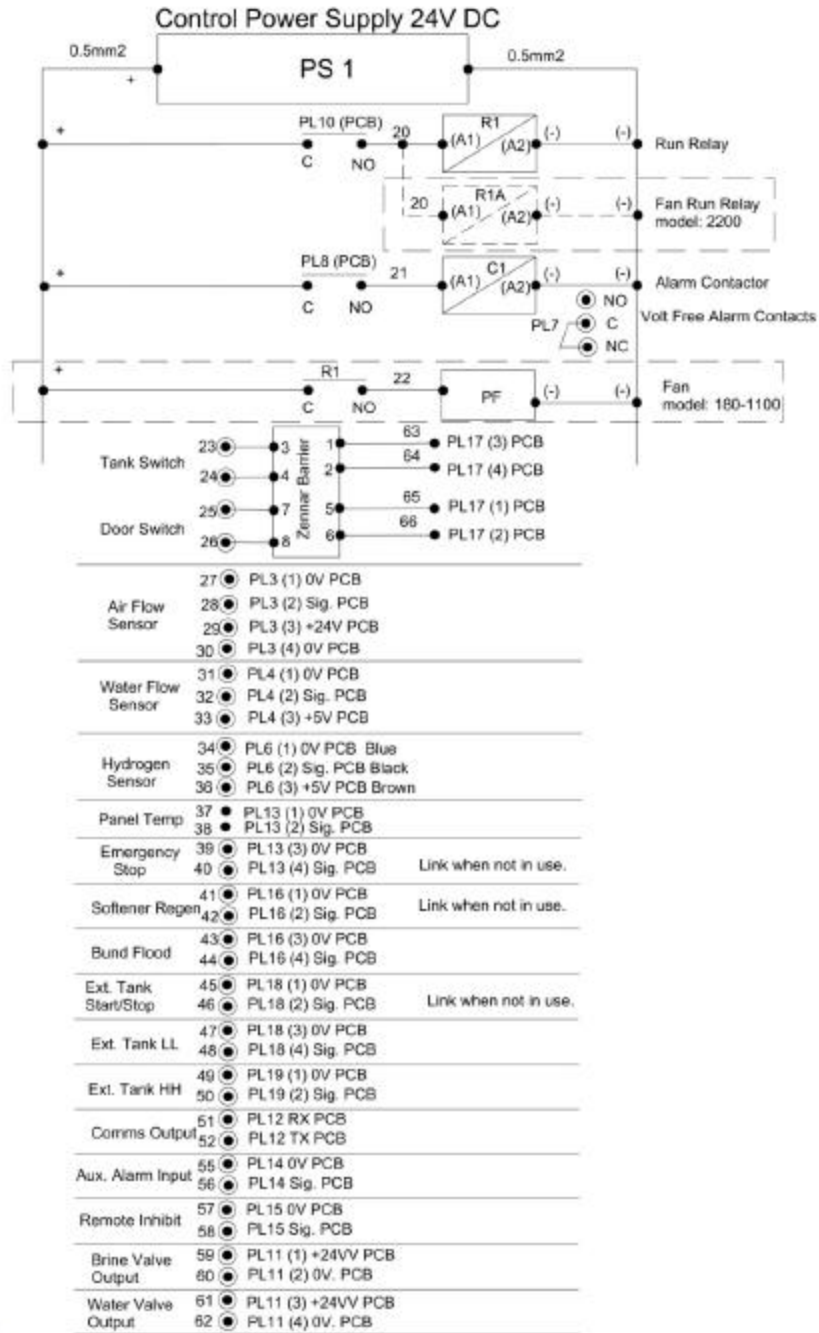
Control Power Supply 24V DC

0.5mm2
+
PS 1
0.5mm2

+
PL10 (PCB)
C
NO
20
R1
(A1)
(A2)
(-)
(-)
Run Relay

20
R1A
(A1)
(A2)
(-)
(-)
Fan Run Relay
model: 2200

+
PL8 (PCB)
C
NO
21
C1
(A1)
(A2)
(-)
(-)
Alarm Contactor
NO
PL7
C
NC
Volt Free Alarm Contacts

+
R1
C
NO
22
PF
(-)
(-)
Fan
model: 180-1100

Tank Switch
23
24
3
4
Door Switch
25
26
7
8
Zennar Barrier
1
2
5
6
63
PL17 (3) PCB
64
PL17 (4) PCB
65
PL17 (1) PCB
66
PL17 (2) PCB

| | | |
|---|---|---|
| Air Flow Sensor | 27 PL3 (1) 0V PCB<br>28 PL3 (2) Sig. PCB<br>29 PL3 (3) +24V PCB<br>30 PL3 (4) 0V PCB | |
| Water Flow Sensor | 31 PL4 (1) 0V PCB<br>32 PL4 (2) Sig. PCB<br>33 PL4 (3) +5V PCB | |
| Hydrogen Sensor | 34 PL6 (1) 0V PCB Blue<br>35 PL6 (2) Sig. PCB Black<br>36 PL6 (3) +5V PCB Brown | |
| Panel Temp | 37 PL13 (1) 0V PCB<br>38 PL13 (2) Sig. PCB | |
| Emergency Stop | 39 PL13 (3) 0V PCB<br>40 PL13 (4) Sig. PCB | Link when not in use. |
| Softener Regen | 41 PL16 (1) 0V PCB<br>42 PL16 (2) Sig. PCB | Link when not in use. |
| Bund Flood | 43 PL16 (3) 0V PCB<br>44 PL16 (4) Sig. PCB | |
| Ext. Tank Start/Stop | 45 PL18 (1) 0V PCB<br>46 PL18 (2) Sig. PCB | Link when not in use. |
| Ext. Tank LL | 47 PL18 (3) 0V PCB<br>48 PL18 (4) Sig. PCB | |
| Ext. Tank HH | 49 PL19 (1) 0V PCB<br>50 PL19 (2) Sig. PCB | |
| Comms Output | 51 PL12 RX PCB<br>52 PL12 TX PCB | |
| Aux. Alarm Input | 55 PL14 0V PCB<br>56 PL14 Sig. PCB | |
| Remote Inhibit | 57 PL15 0V PCB<br>58 PL15 Sig. PCB | |
| Brine Valve Output | 59 PL11 (1) +24VV PCB<br>60 PL11 (2) 0V. PCB | |
| Water Valve Output | 61 PL11 (3) +24VV PCB<br>62 PL11 (4) 0V. PCB | |